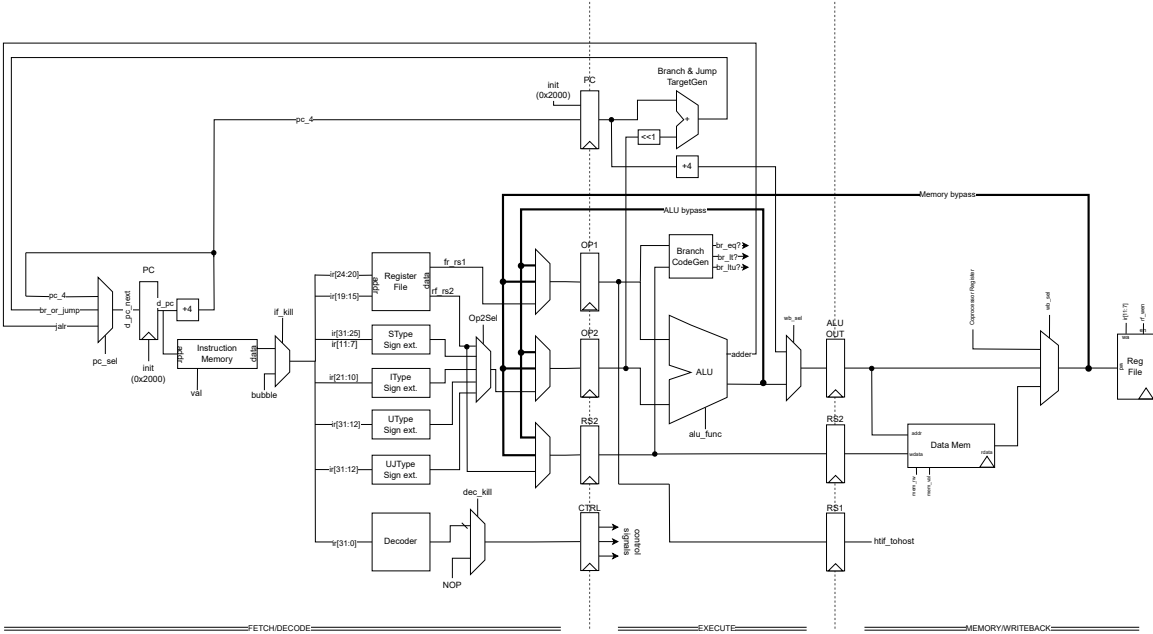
PC
init (0x2000)
Branch & Jump TargetGen
+
<<1
+4
pc_4
Memory bypass
ALU bypass
PC
pc_4
br_or_jump
jalr
pc_sel
d_pc_next
d_pc
+4
init (0x2000)
addr
Instruction Memory
data
val
if_kill
bubble
ir[24:20]
ir[19:15]
addr
Register File
data
fr_rs1
rf_rs2
ir[31:25]
ir[11:7]
SType Sign ext.
Op2Sel
ir[21:10]
IType Sign ext.
ir[31:12]
UType Sign ext.
ir[31:12]
UJType Sign ext.
OP1
OP2
RS2
Branch CodeGen
br_eq?
br_lt?
br_ltu?
ALU
adder
alu_func
wb_sel
ALU OUT
RS2
Coprocessor Register
addr
Data Mem
wdata
rdata
mem_rw
mem_val
wb_sel
ir[11:7]
rf_wen
wa
wd
Reg File
ir[31:0]
Decoder
dec_kill
NOP
CTRL
control signals
RS1
htif_tohost
FETCH/DECODE
EXECUTE
MEMORY/WRITEBACK